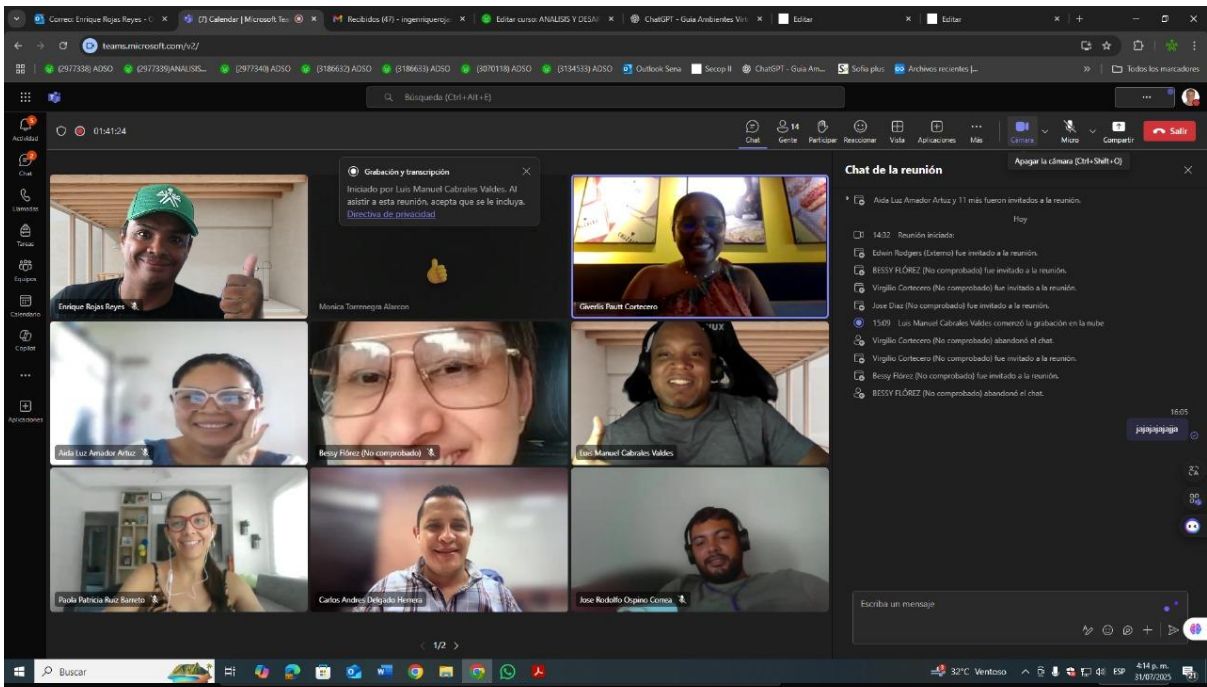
Correo: Enrique Rojas Reyes - C ×
(7) Calendar | Microsoft Tea ×
Recibidos (47) - ingenriquerojas ×
Editar curso: ANALISIS Y DESAR ×
ChatGPT - Guia Ambientes Virt ×
Editar
Editar

teams.microsoft.com/v2/

(2977338) ADSO (2977339)ANALISIS... (2977340) ADSO (3186632) ADSO (3186633) ADSO (3070118) ADSO (3134533) ADSO Outlook Sena Secop II ChatGPT - Guia Am... Sofia plus Archivos recientes |... Todos los marcadores

Búsqueda (Ctrl+Alt+E)

Actividad
Chat
Llamadas
Tareas
Equipos
Calendario
Copilot
...
Aplicaciones

01:41:24

Chat Gente Participar Reaccionar Vista Aplicaciones Más Cámara Micro Compartir Salir
14

Apagar la cámara (Ctrl+Shift+O)

Grabación y transcripción
Iniciado por Luis Manuel Cabrales Valdes. Al asistir a esta reunión, acepta que se le incluya.
Directiva de privacidad

Enrique Rojas Reyes
Monica Torrenegra Alarcon
Giverlis Pautt Cortecero
Aida Luz Amador Artuz
Bessy Flórez (No comprobado)
Luis Manuel Cabrales Valdes
Paola Patricia Ruiz Barreto
Carlos Andres Delgado Herrera
Jose Rodolfo Ospino Correa

1/2

Chat de la reunión

Aida Luz Amador Artuz y 11 más fueron invitados a la reunión.
Hoy
14:32 Reunión iniciada:
Edwin Rodgers (Externo) fue invitado a la reunión.
BESSY FLÓREZ (No comprobado) fue invitado a la reunión.
Virgilio Cortecero (No comprobado) fue invitado a la reunión.
Jose Diaz (No comprobado) fue invitado a la reunión.
15:09 Luis Manuel Cabrales Valdes comenzó la grabación en la nube
Virgilio Cortecero (No comprobado) abandonó el chat.
Virgilio Cortecero (No comprobado) fue invitado a la reunión.
Bessy Flórez (No comprobado) fue invitado a la reunión.
BESSY FLÓREZ (No comprobado) abandonó el chat.
16:05
jajajajajaja

Escriba un mensaje

Buscar

32°C Ventoso ESP 4:14 p. m. 31/07/2025